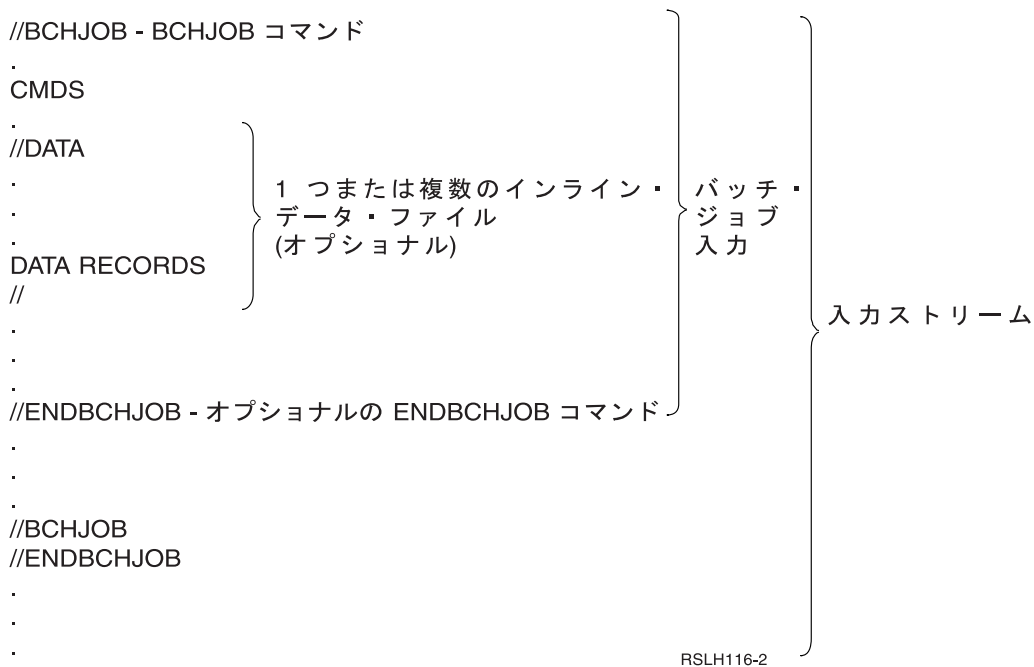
//BCHJOB - BCHJOB コマンド
.
CMDS
.
//DATA
.
.
.
DATA RECORDS
//
.
.
.
//ENDBCHJOB - オプショナルの ENDBCHJOB コマンド
.
.
.
//BCHJOB
//ENDBCHJOB
.
.
.

1 つまたは複数のインライン・データ・ファイル (オプショナル)

バッチ・ジョブ入力

入力ストリーム

RSLH116-2